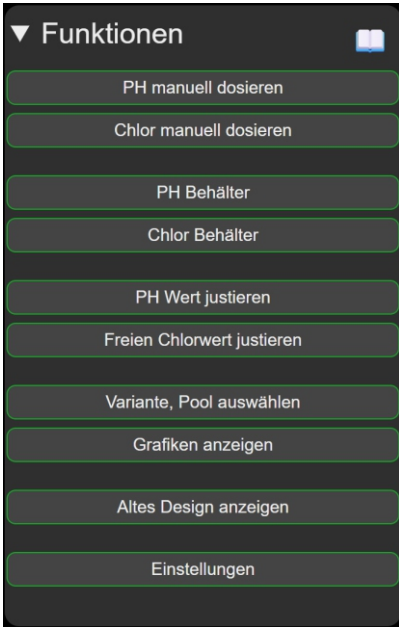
▼ Funktionen

PH manuell dosieren

Chlor manuell dosieren

PH Behälter

Chlor Behälter

PH Wert justieren

Freien Chlorwert justieren

Variante, Pool auswählen

Grafiken anzeigen

Altes Design anzeigen

Einstellungen